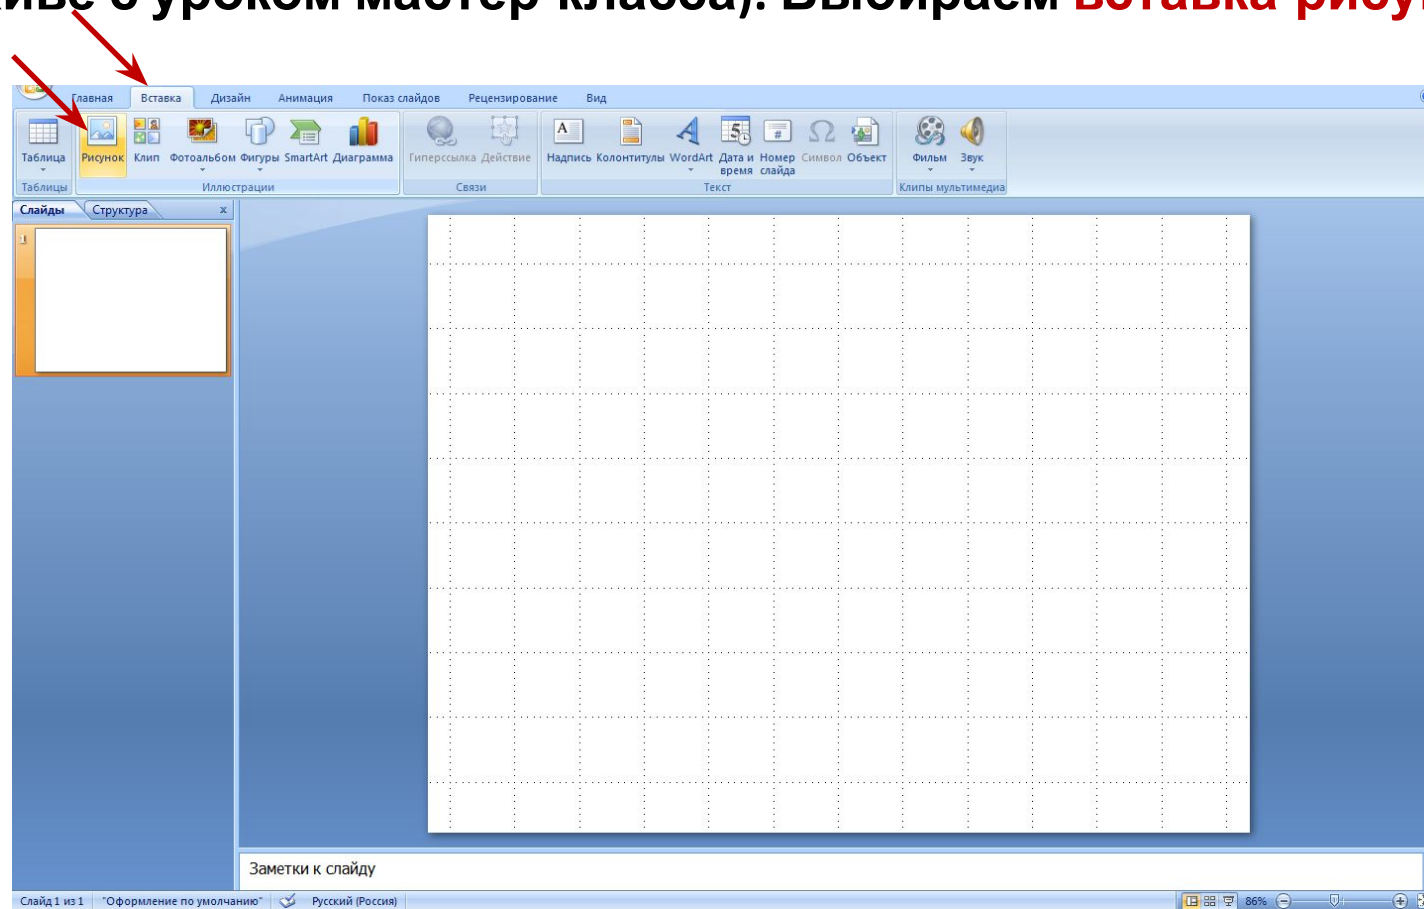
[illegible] с уроком мастер-класса). Выбираем вставка рису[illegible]

Главная Вставка Дизайн Анимация Показ слайдов Рецензирование Вид

Таблица Рисунок Клип Фотоальбом Фигуры SmartArt Диаграмма Гиперссылка Действие Надпись Колонтитулы WordArt Дата и время Номер слайда Символ Объект Фильм Звук

Таблицы Иллюстрации Связи Текст Клипы мультимедиа

Слайды Структура x

1

Заметки к слайду

Слайд 1 из 1 "Оформление по умолчанию" Русский (Россия) 86%